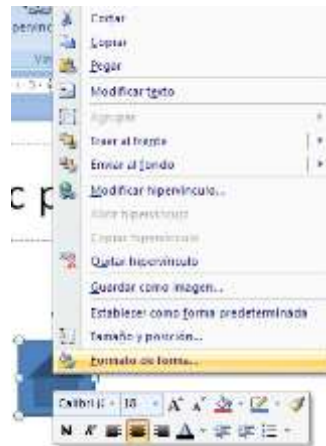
Cortar
Copiar
Pegar
Modificar texto
Agrupar
Traer al frente
Enviar al fondo
Modificar hipervínculo...
Abrir hipervínculo
Copiar hipervínculo
Quitar hipervínculo
Guardar como imagen...
Establecer como forma predeterminada
Tamaño y posición...
Formato de forma...

c p

Calibri (C · 18 · A A
N K